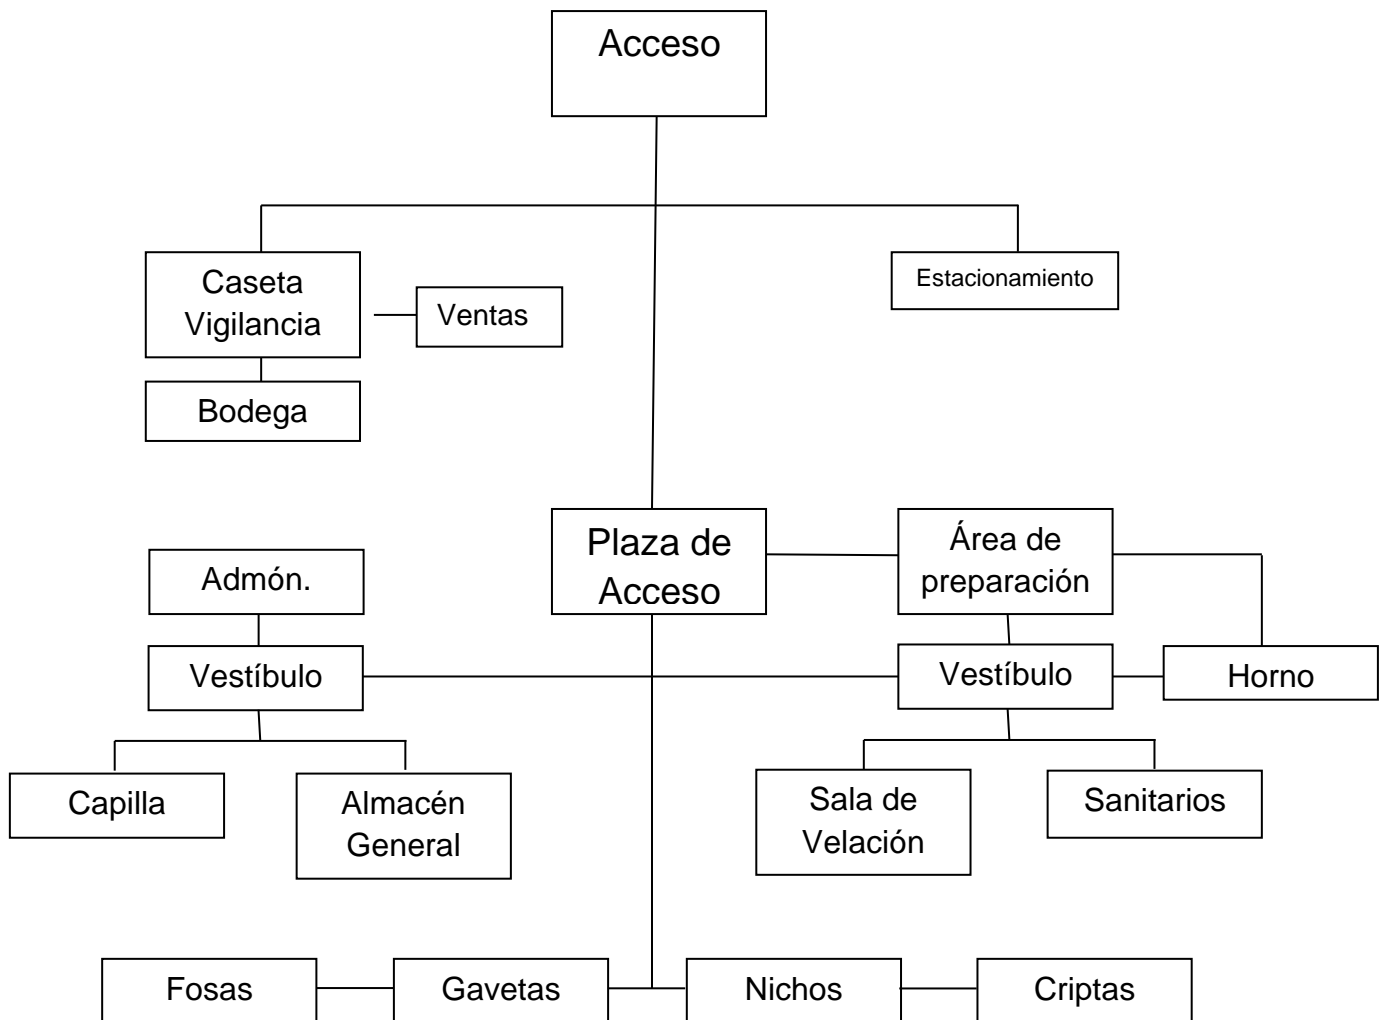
Acceso

Caseta Vigilancia

Ventas

Estacionamiento

Bodega

Plaza de Acceso

Área de preparación

Admón.

Vestíbulo

Vestíbulo

Horno

Capilla

Almacén General

Sala de Velación

Sanitarios

Fosas

Gavetas

Nichos

Criptas